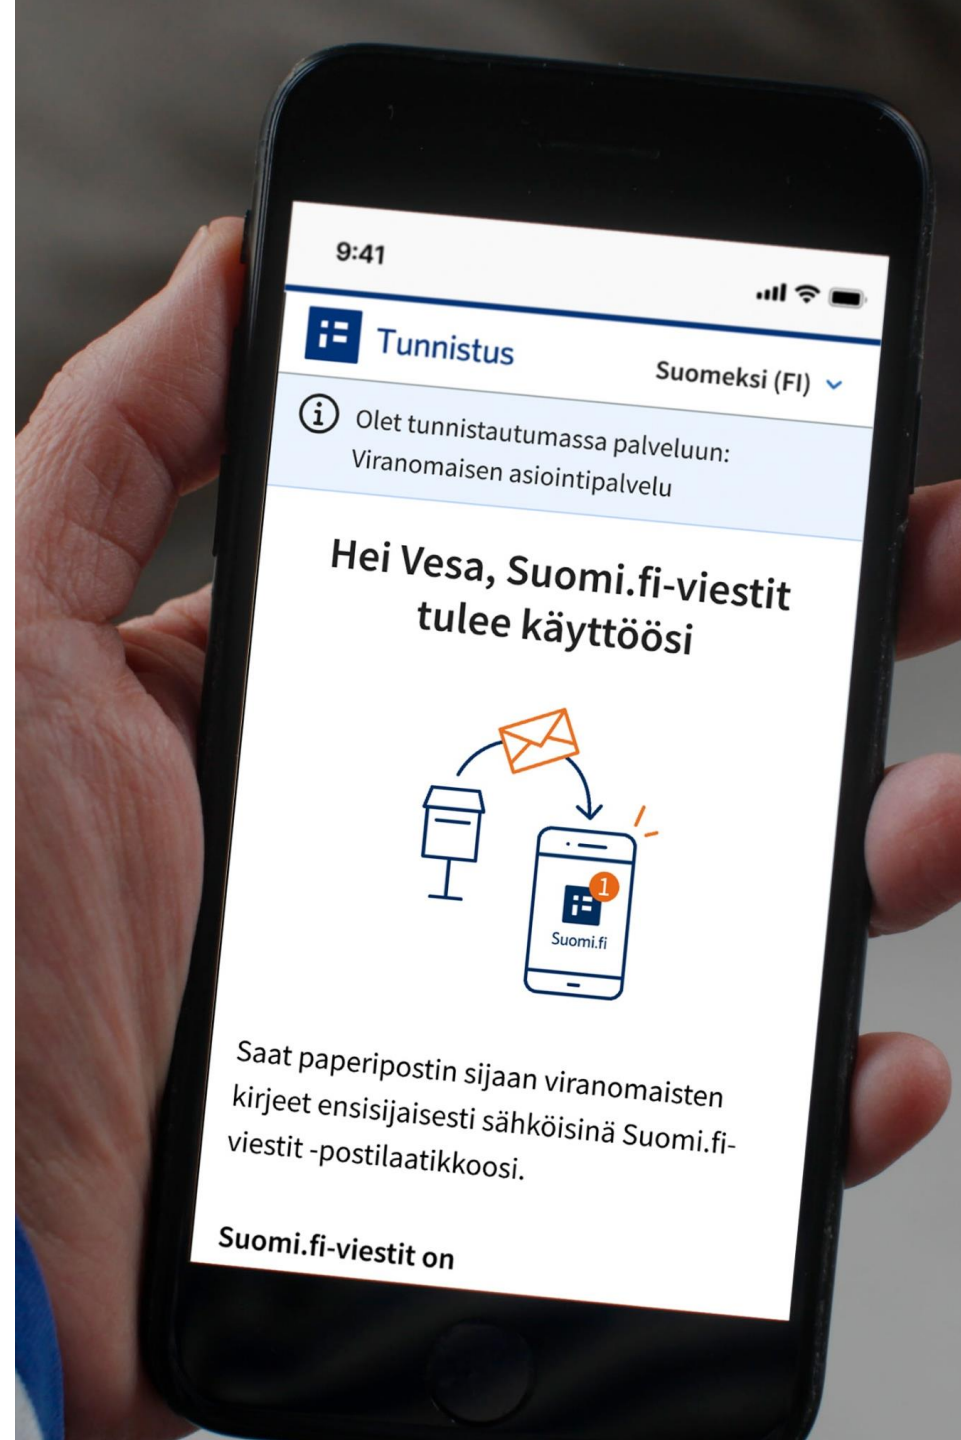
9:41

Tunnistus

Suomeksi (FI)

Olet tunnistautumassa palveluun: Viranomaisen asiointipalvelu

Hei Vesa, Suomi.fi-viestit tulee käyttöösi

1

Suomi.fi

Saat paperipostin sijaan viranomaisten kirjeet ensisijaisesti sähköisinä Suomi.fi-viestit -postilaatikkoosi.

Suomi.fi-viestit on